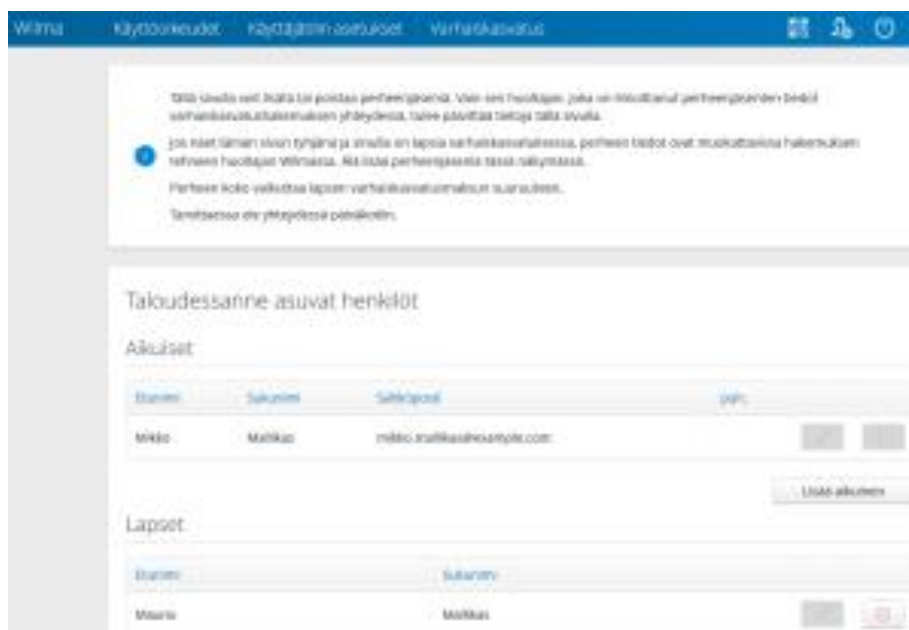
Wilma Käyttöoikeudet Käyttäjätilin asetukset Varhaiskasvatus

Tällä sivulla voit lisätä tai poistaa perheenjäseniä. Vain sen huoltajan, joka on ilmoittanut perheenjäsenen tiedot varhaiskasvatushakemuksen yhteydessä, tulee päivittää tietoja tällä sivulla.

Jos näet tämän sivun tyhjänä ja sinulla on lapsia varhaiskasvatuksessa, perheen tiedot ovat muokattavissa hakemuksen tehneen huoltajan Wilmassa. Älä lisää perheenjäseniä tässä näkymässä.

Perheen koko vaikuttaa lapsen varhaiskasvatusmaksun suuruuteen.

Tarvittaessa ole yhteydessä palvelukeskukseen.

Taloudessanne asuvat henkilöt

Aikuiset

| Etunimi | Sukunimi | Sähköposti | Hetu | | |
|---|---|---|---|---|---|
| Mikko | Mallikas | mikko.mallikas@example.com | | | |

Lisää aikuinen

Lapset

| Etunimi | Sukunimi | | |
|---|---|---|---|
| Maarit | Mallikas | | |